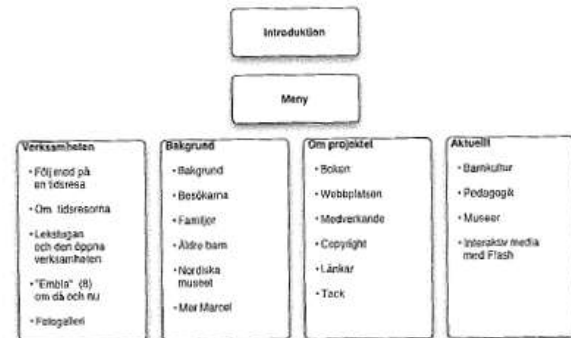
Introduktion

Meny

Verksamheten
- Följ med på en tidsresa
- Om tidsresorna
- Lekstugan och den öppna verksamheten
- "Embla" (8) om då och nu
- Fotogalleri

Bakgrund
- Bakgrund
- Besökarna
- Familjer
- Äldre barn
- Nordiska museet
- Mer Marcel

Om projektet
- Boken
- Webbplatsen
- Medverkande
- Copyright
- Länkar
- Tack

Aktuellt
- Barnkultur
- Pedagogik
- Museer
- Interaktiv media med Flash